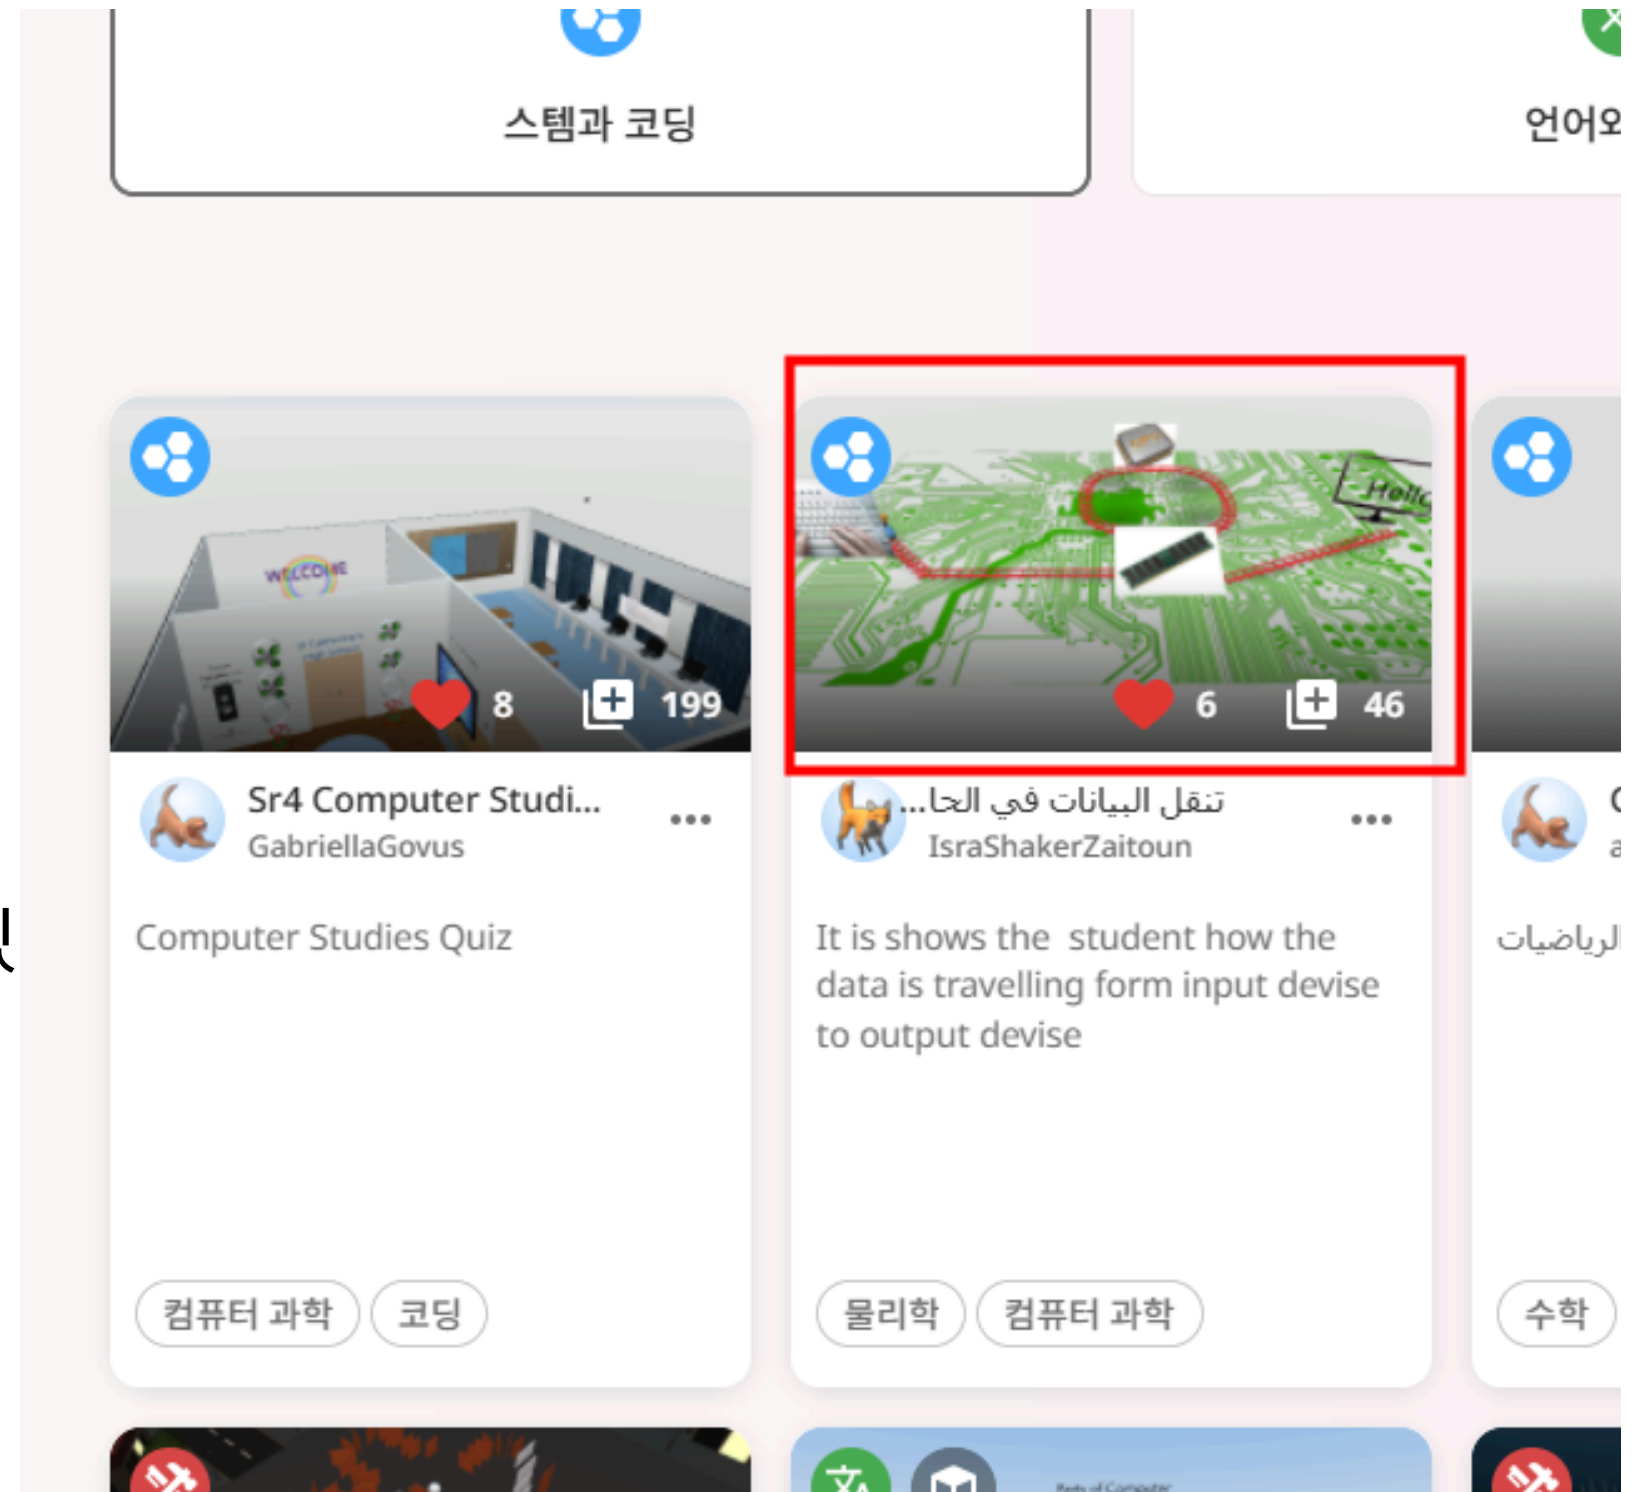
스템과 코딩

언어오

WELCOME

8 199

Sr4 Computer Studi...
GabriellaGovus

Computer Studies Quiz

컴퓨터 과학 코딩

Hello

6 46

تنقل البيانات في الحا...
IsraShakerZaitoun

It is shows the student how the data is travelling form input devise to output devise

물리학 컴퓨터 과학

C
a

الرياضيات

수학

Parts of Computer